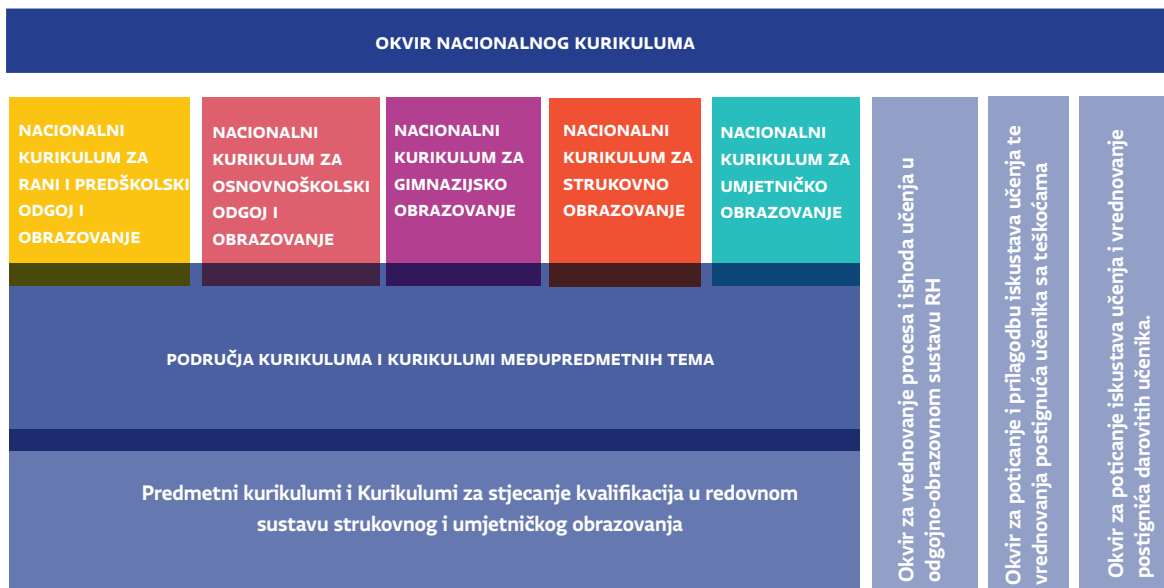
OKVIR NACIONALNOG KURIKULUMA

NACIONALNI KURIKULUM ZA RANI I PREDŠKOLSKI ODGOJ I OBRAZOVANJE

NACIONALNI KURIKULUM ZA OSNOVNOŠKOLSKI ODGOJ I OBRAZOVANJE

NACIONALNI KURIKULUM ZA GIMNAZIJSKO OBRAZOVANJE

NACIONALNI KURIKULUM ZA STRUKOVNO OBRAZOVANJE

NACIONALNI KURIKULUM ZA UMJETNIČKO OBRAZOVANJE

PODRUČJA KURIKULUMA I KURIKULUMI MEĐUPREDMETNIH TEMA

Predmetni kurikulumi i Kurikulumi za stjecanje kvalifikacija u redovnom sustavu strukovnog i umjetničkog obrazovanja

Okvir za vrednovanje procesa i ishoda učenja u odgojno-obrazovnom sustavu RH

Okvir za poticanje i prilagodbu iskustava učenja te vrednovanja postignuća učenika sa teškoćama

Okvir za poticanje iskustava učenja i vrednovanje postignića darovitih učenika.